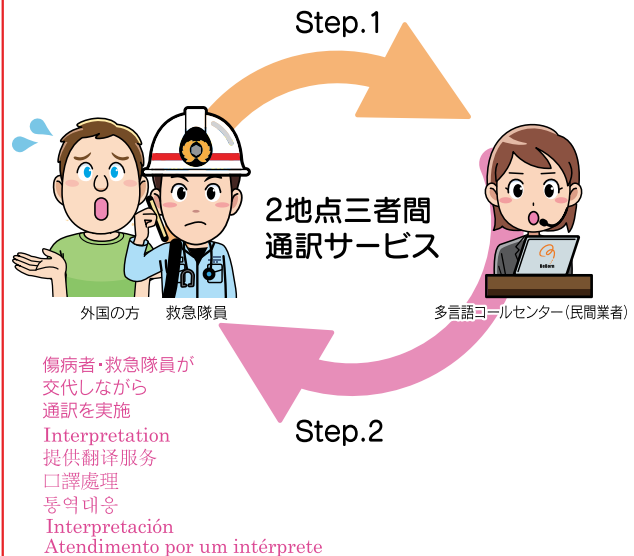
Step.1

2地点三者間
通訳サービス

外国の方　救急隊員

多言語コールセンター（民間業者）

傷病者・救急隊員が
交代しながら
通訳を実施
Interpretation
提供翻译服务
口譯處理
통역대응
Interpretación
Atendimento por um intérprete

Step.2